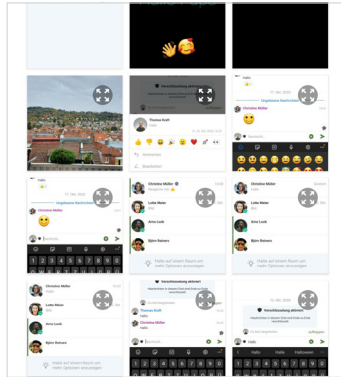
Thomas Kraft

Christina Müller

Ungelesene Nachrichten

Christina Müller

Hallo

Christina Müller

Lotte Maier

Arne Lusik

Björn Reimers

Christina Müller

Lotte Maier

Arne Lusik

Björn Reimers

Hallo auf einem Raum um mehr Optionen anzuzeigen

Christina Müller

Lotte Maier

Arne Lusik

Björn Reimers

Hallo auf einem Raum um mehr Optionen anzuzeigen

Verschlüsselung aktiviert

Thomas Kraft

Christina Müller

Hallo

Verschlüsselung aktiviert

Hallo

Hallo Halle Halloween